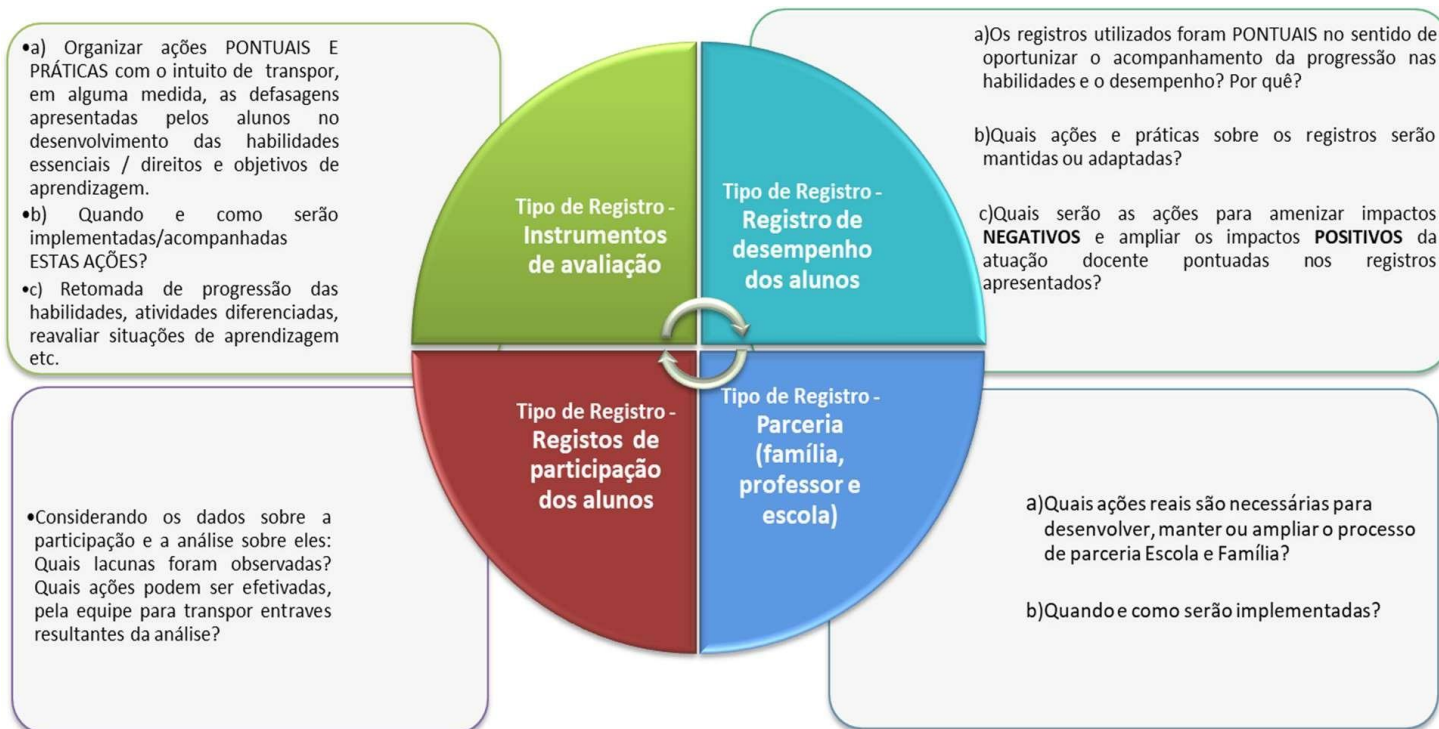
•a) Organizar ações PONTUAIS E PRÁTICAS com o intuito de transpor, em alguma medida, as defasagens apresentadas pelos alunos no desenvolvimento das habilidades essenciais / direitos e objetivos de aprendizagem.
•b) Quando e como serão implementadas/acompanhadas ESTAS AÇÕES?
•c) Retomada de progressão das habilidades, atividades diferenciadas, reavaliar situações de aprendizagem etc.

Tipo de Registro - Instrumentos de avaliação

Tipo de Registro - Registro de desempenho dos alunos

a)Os registros utilizados foram PONTUAIS no sentido de oportunizar o acompanhamento da progressão nas habilidades e o desempenho? Por quê?

b)Quais ações e práticas sobre os registros serão mantidas ou adaptadas?

c)Quais serão as ações para amenizar impactos **NEGATIVOS** e ampliar os impactos **POSITIVOS** da atuação docente pontuadas nos registros apresentados?

Tipo de Registro - Registos de participação dos alunos

Tipo de Registro - Parceria (família, professor e escola)

•Considerando os dados sobre a participação e a análise sobre eles: Quais lacunas foram observadas? Quais ações podem ser efetivadas, pela equipe para transpor entraves resultantes da análise?

a)Quais ações reais são necessárias para desenvolver, manter ou ampliar o processo de parceria Escola e Família?

b)Quando e como serão implementadas?